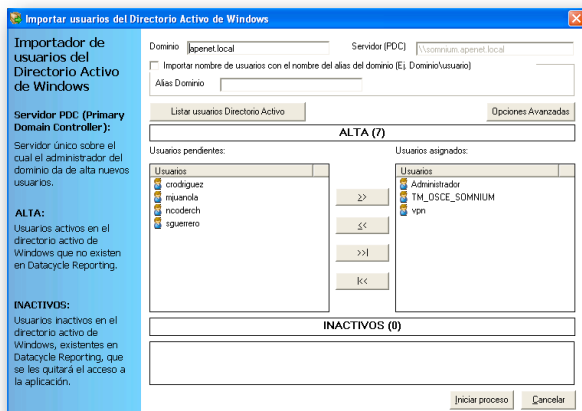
Importar usuarios del Directorio Activo de Windows

Importador de usuarios del Directorio Activo de Windows

Servidor PDC (Primary Domain Controller):

Servidor único sobre el cual el administrador del dominio da de alta nuevos usuarios.

ALTA:

Usuarios activos en el directorio activo de Windows que no existen en Datacycle Reporting.

INACTIVOS:

Usuarios inactivos en el directorio activo de Windows, existentes en Datacycle Reporting, que se les quitará el acceso a la aplicación.

Dominio apenet.local

Servidor (PDC) \\somnium.apenet.local

Importar nombre de usuarios con el nombre del alias del dominio (Ej. Dominio\usuario)

Alias Dominio

Listar usuarios Directorio Activo

Opciones Avanzadas

ALTA (7)

Usuarios pendientes:

| Usuarios |
|---|
| crodriguez |
| mjuanola |
| ncoderch |
| sguerrero |

>>

<<

>>|

|<<

Usuarios asignados:

| Usuarios |
|---|
| Administrador |
| TM_OSCE_SOMNIUM |
| vpn |

INACTIVOS (0)

Iniciar proceso

Cancelar